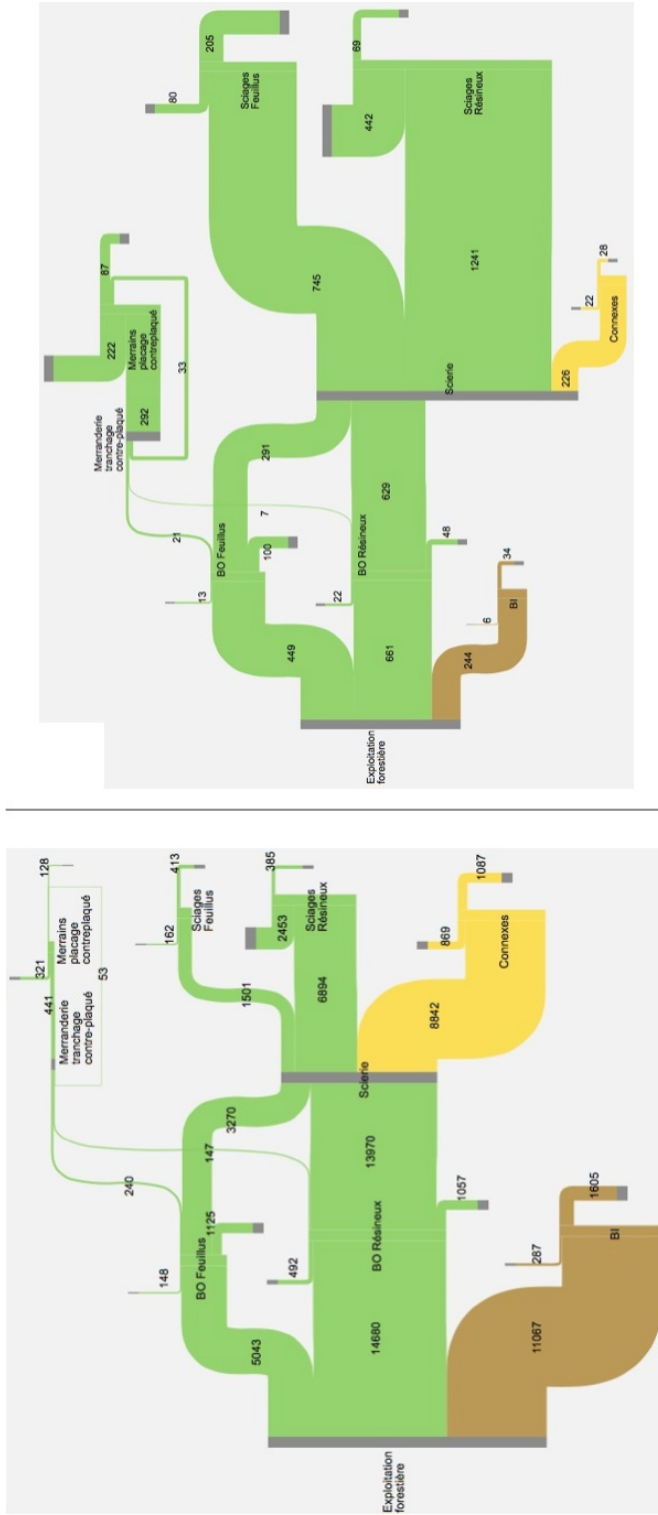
Exploitation forestière

449

661

244

13

BO Feuillus

21

100

7

22

BO Résineux

48

6

BI

34

291

629

Merranderie tranchage contre-plaqué

292

Merrains placage contreplaqué

222

87

33

Scierie

745

1241

226

Connexes

22

28

80

Sciages Feuillus

205

442

Sciages Résineux

69

Exploitation forestière

5043

14680

11067

148

BO Feuillus

240

1125

147

492

BO Résineux

13970

1057

287

BI

1605

3270

Merranderie tranchage contre-plaqué

441

321

Merrains placage contreplaqué

53

128

Scierie

1501

6894

8842

Connexes

869

1087

162

Sciages Feuillus

413

2453

Sciages Résineux

385